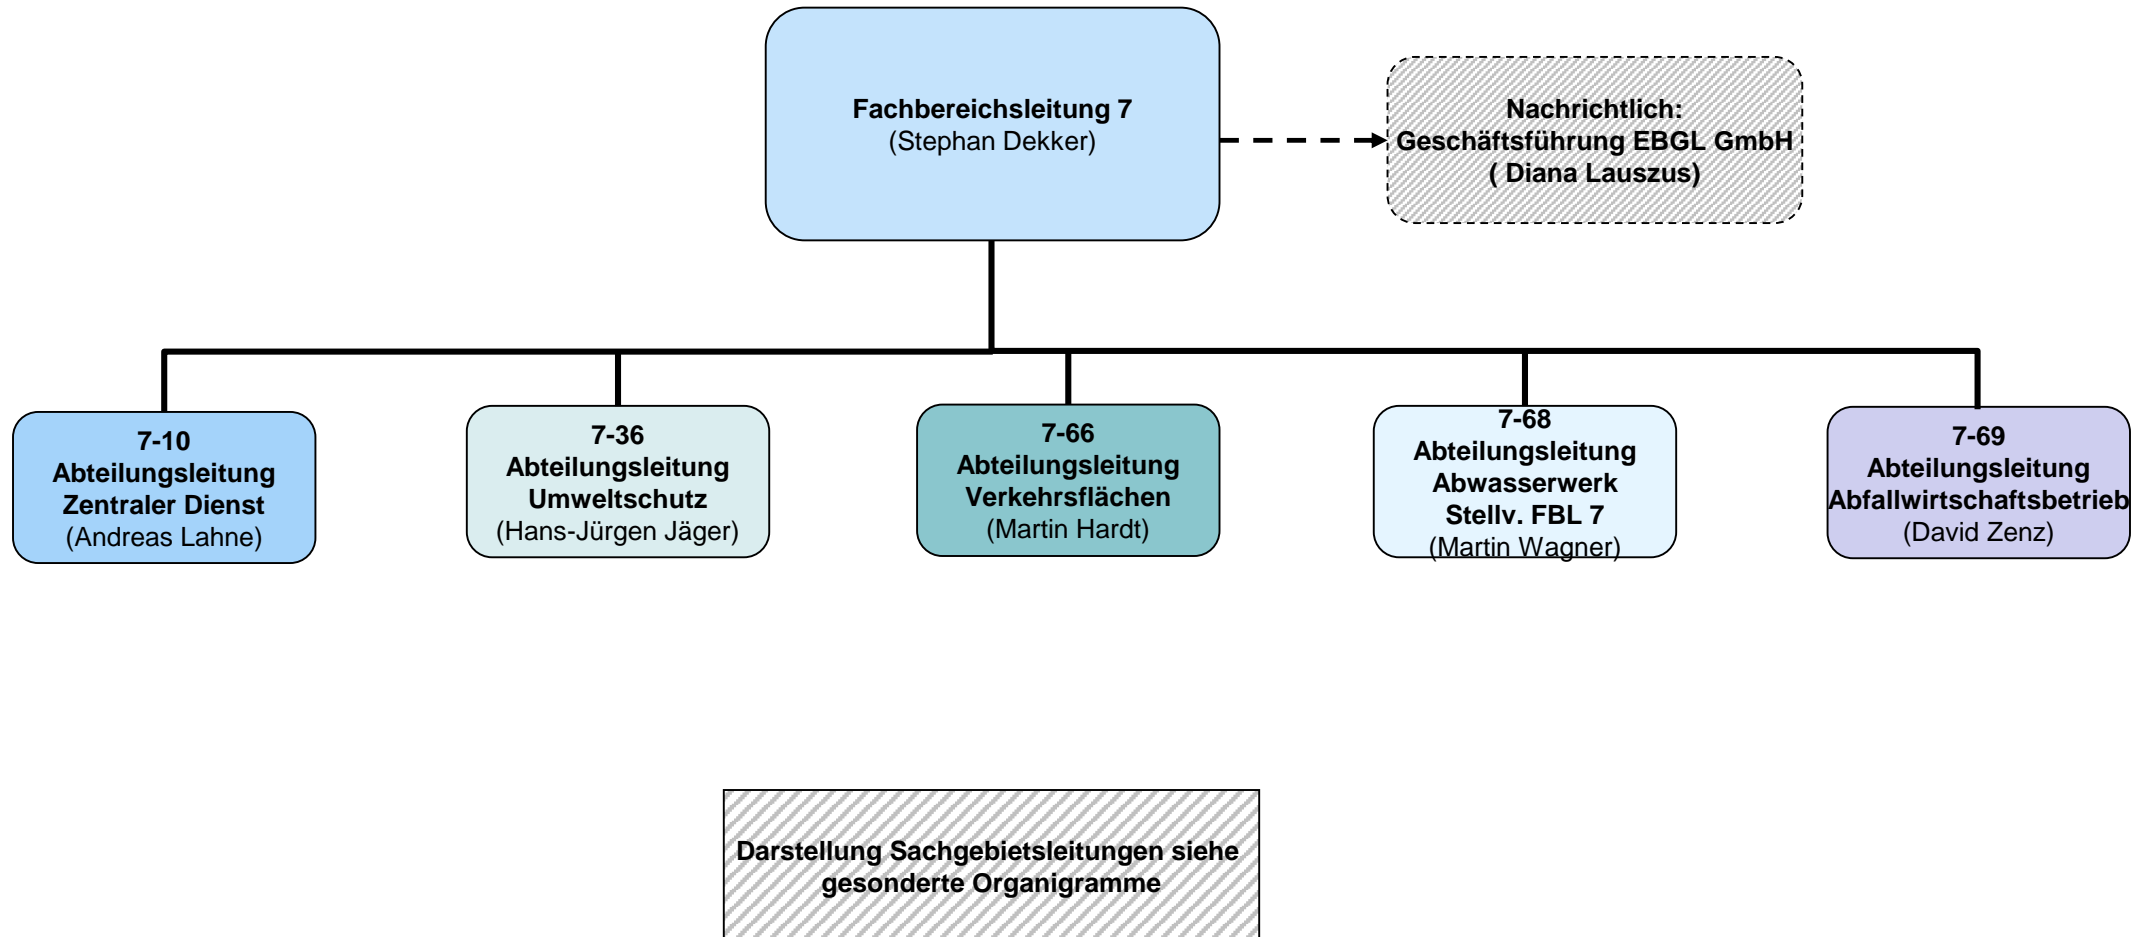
Fachbereichsleitung 7
(Stephan Dekker)

Nachrichtlich:
Geschäftsführung EBGL GmbH
( Diana Lauszus)

7-10
Abteilungsleitung
Zentraler Dienst
(Andreas Lahne)

7-36
Abteilungsleitung
Umweltschutz
(Hans-Jürgen Jäger)

7-66
Abteilungsleitung
Verkehrsflächen
(Martin Hardt)

7-68
Abteilungsleitung
Abwasserwerk
Stellv. FBL 7
(Martin Wagner)

7-69
Abteilungsleitung
Abfallwirtschaftsbetrieb
(David Zenz)

Darstellung Sachgebietsleitungen siehe gesonderte Organigramme